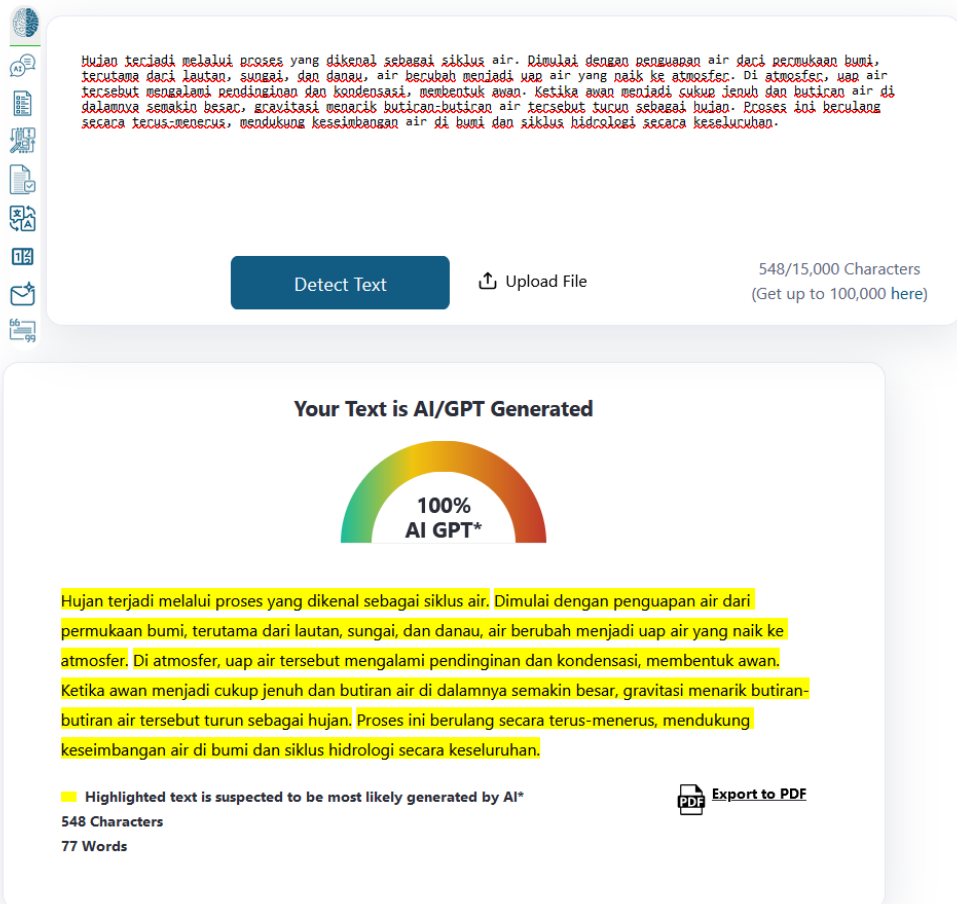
Hujan terjadi melalui proses yang dikenal sebagai siklus air. Dimulai dengan penguapan air dari permukaan bumi, terutama dari lautan, sungai, dan danau, air berubah menjadi uap air yang naik ke atmosfer. Di atmosfer, uap air tersebut mengalami pendinginan dan kondensasi, membentuk awan. Ketika awan menjadi cukup jenuh dan butiran air di dalamnya semakin besar, gravitasi menarik butiran-butiran air tersebut turun sebagai hujan. Proses ini berulang secara terus-menerus, mendukung keseimbangan air di bumi dan siklus hidrologi secara keseluruhan.

Detect Text

Upload File

548/15,000 Characters
(Get up to 100,000 here)

Your Text is AI/GPT Generated

100%
AI GPT*

Hujan terjadi melalui proses yang dikenal sebagai siklus air. Dimulai dengan penguapan air dari permukaan bumi, terutama dari lautan, sungai, dan danau, air berubah menjadi uap air yang naik ke atmosfer. Di atmosfer, uap air tersebut mengalami pendinginan dan kondensasi, membentuk awan. Ketika awan menjadi cukup jenuh dan butiran air di dalamnya semakin besar, gravitasi menarik butiran-butiran air tersebut turun sebagai hujan. Proses ini berulang secara terus-menerus, mendukung keseimbangan air di bumi dan siklus hidrologi secara keseluruhan.

Highlighted text is suspected to be most likely generated by AI*
548 Characters
77 Words

PDF Export to PDF